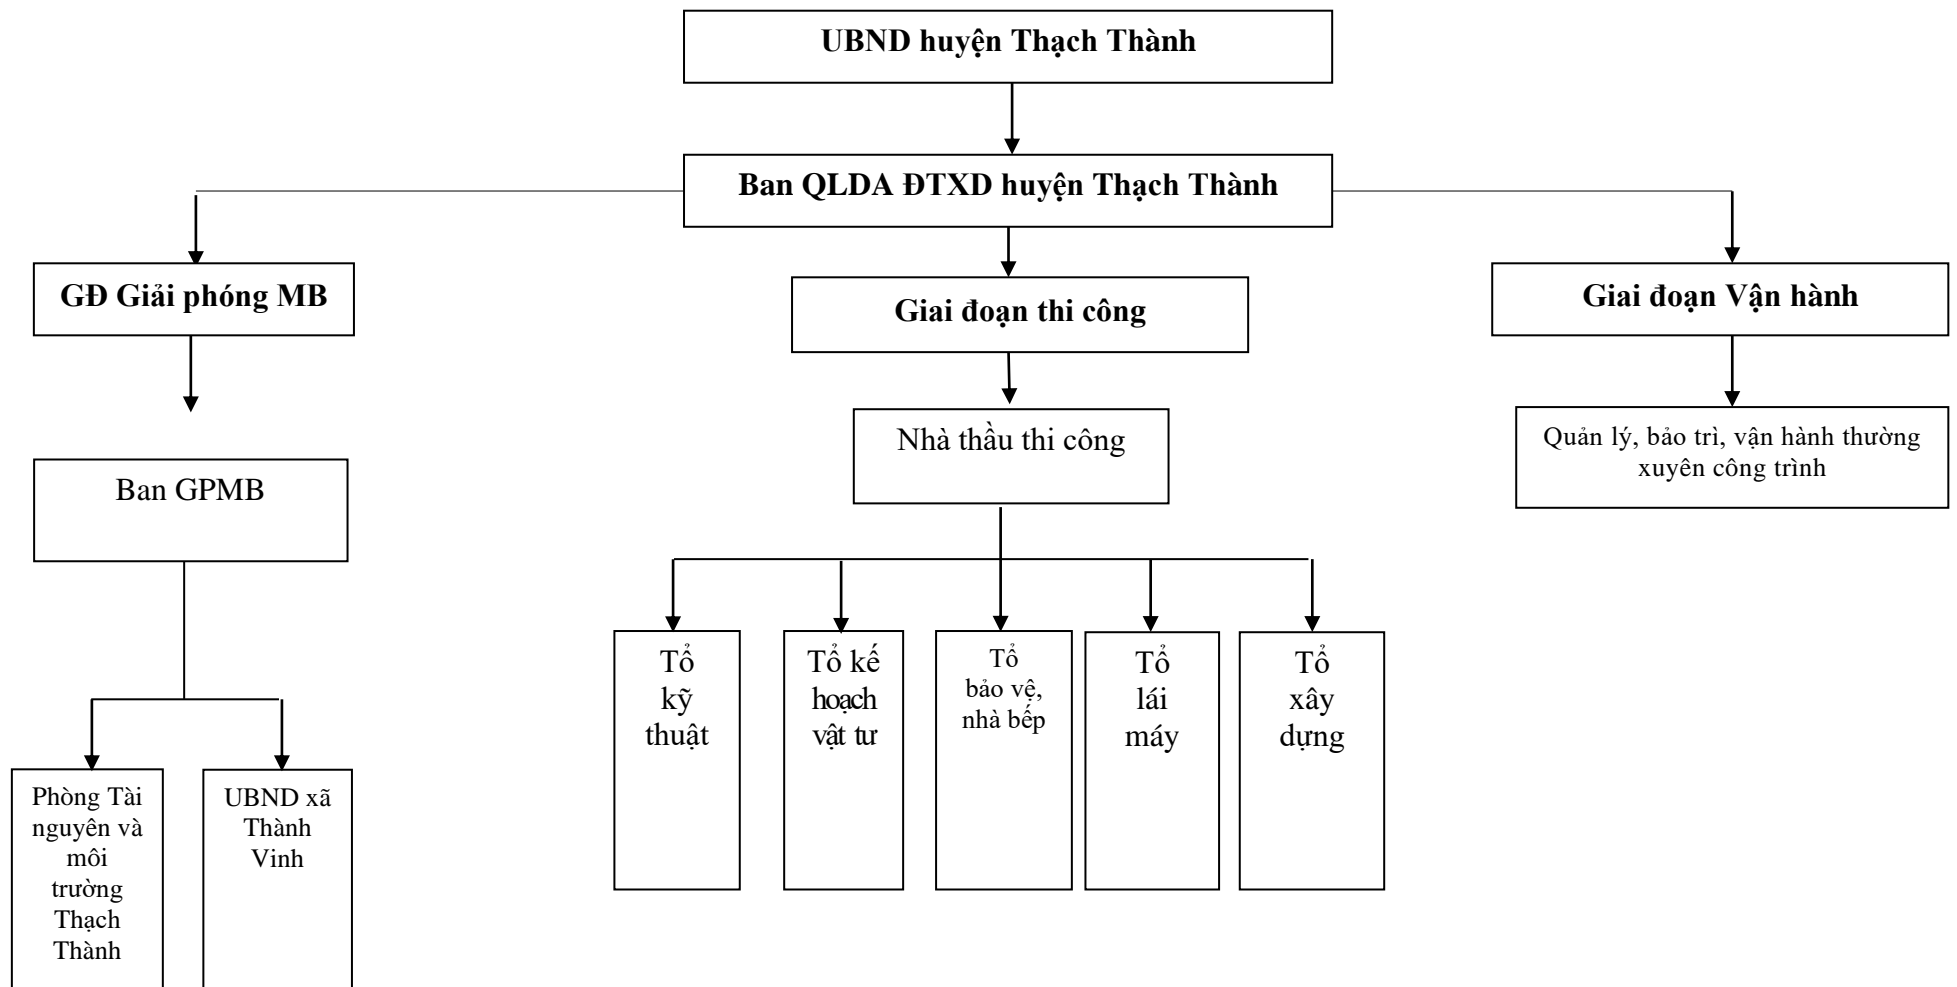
UBND huyện Thạch Thành

Ban QLDA ĐTXD huyện Thạch Thành

GĐ Giải phóng MB

Giai đoạn thi công

Giai đoạn Vận hành

Ban GPMB

Nhà thầu thi công

Quản lý, bảo trì, vận hành thường xuyên công trình

Phòng Tài nguyên và môi trường Thạch Thành

UBND xã Thành Vinh

Tổ kỹ thuật

Tổ kế hoạch vật tư

Tổ bảo vệ, nhà bếp

Tổ lái máy

Tổ xây dựng